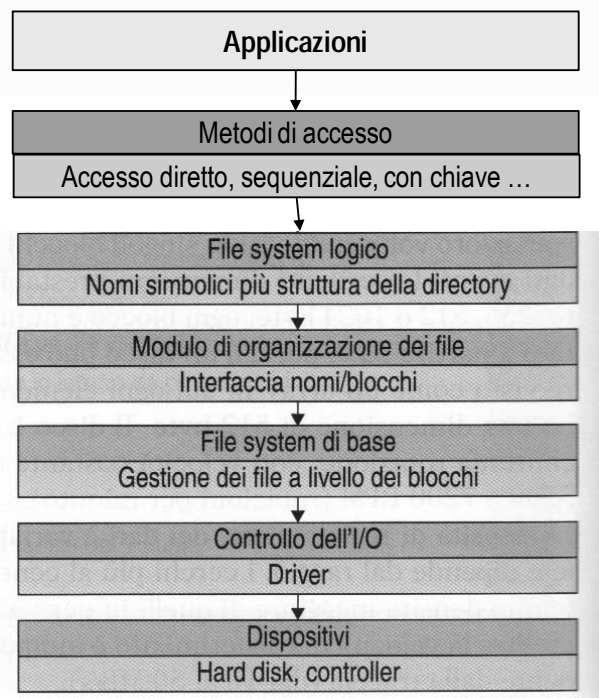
Applicazioni

Metodi di accesso

Accesso diretto, sequenziale, con chiave …

File system logico

Nomi simbolici più struttura della directory

Modulo di organizzazione dei file

Interfaccia nomi/blocchi

File system di base

Gestione dei file a livello dei blocchi

Controllo dell'I/O

Driver

Dispositivi

Hard disk, controller